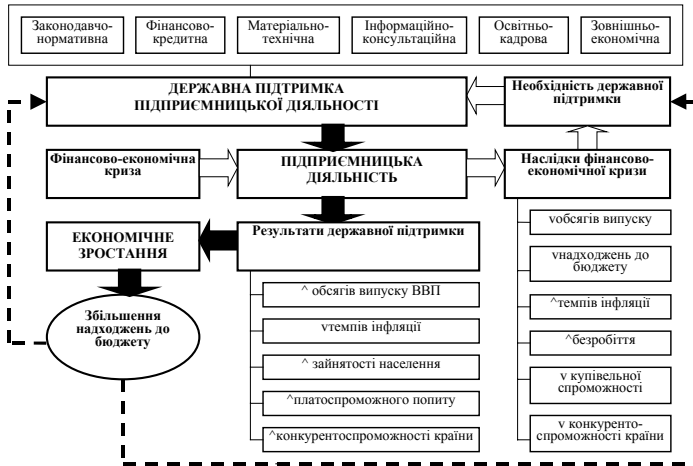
Законодавчо-нормативна

Фінансово-кредитна

Матеріально-технічна

Інформаційно-консультаційна

Освітньо-кадрова

Зовнішньо-економічна

ДЕРЖАВНА ПІДТРИМКА ПІДПРИЄМНИЦЬКОЇ ДІЯЛЬНОСТІ

Необхідність державної підтримки

Фінансово-економічна криза

ПІДПРИЄМНИЦЬКА ДІЯЛЬНІСТЬ

Наслідки фінансово-економічної кризи

ЕКОНОМІЧНЕ ЗРОСТАННЯ

Результати державної підтримки

vобсягів випуску

vнадходжень до бюджету

^темпів інфляції

^безробіття

v купівельної спроможності

v конкуренто-спроможності країни

Збільшення надходжень до бюджету

^ обсягів випуску ВВП

vтемпів інфляції

^ зайнятості населення

^платоспроможного попиту

^конкурентоспроможності країни